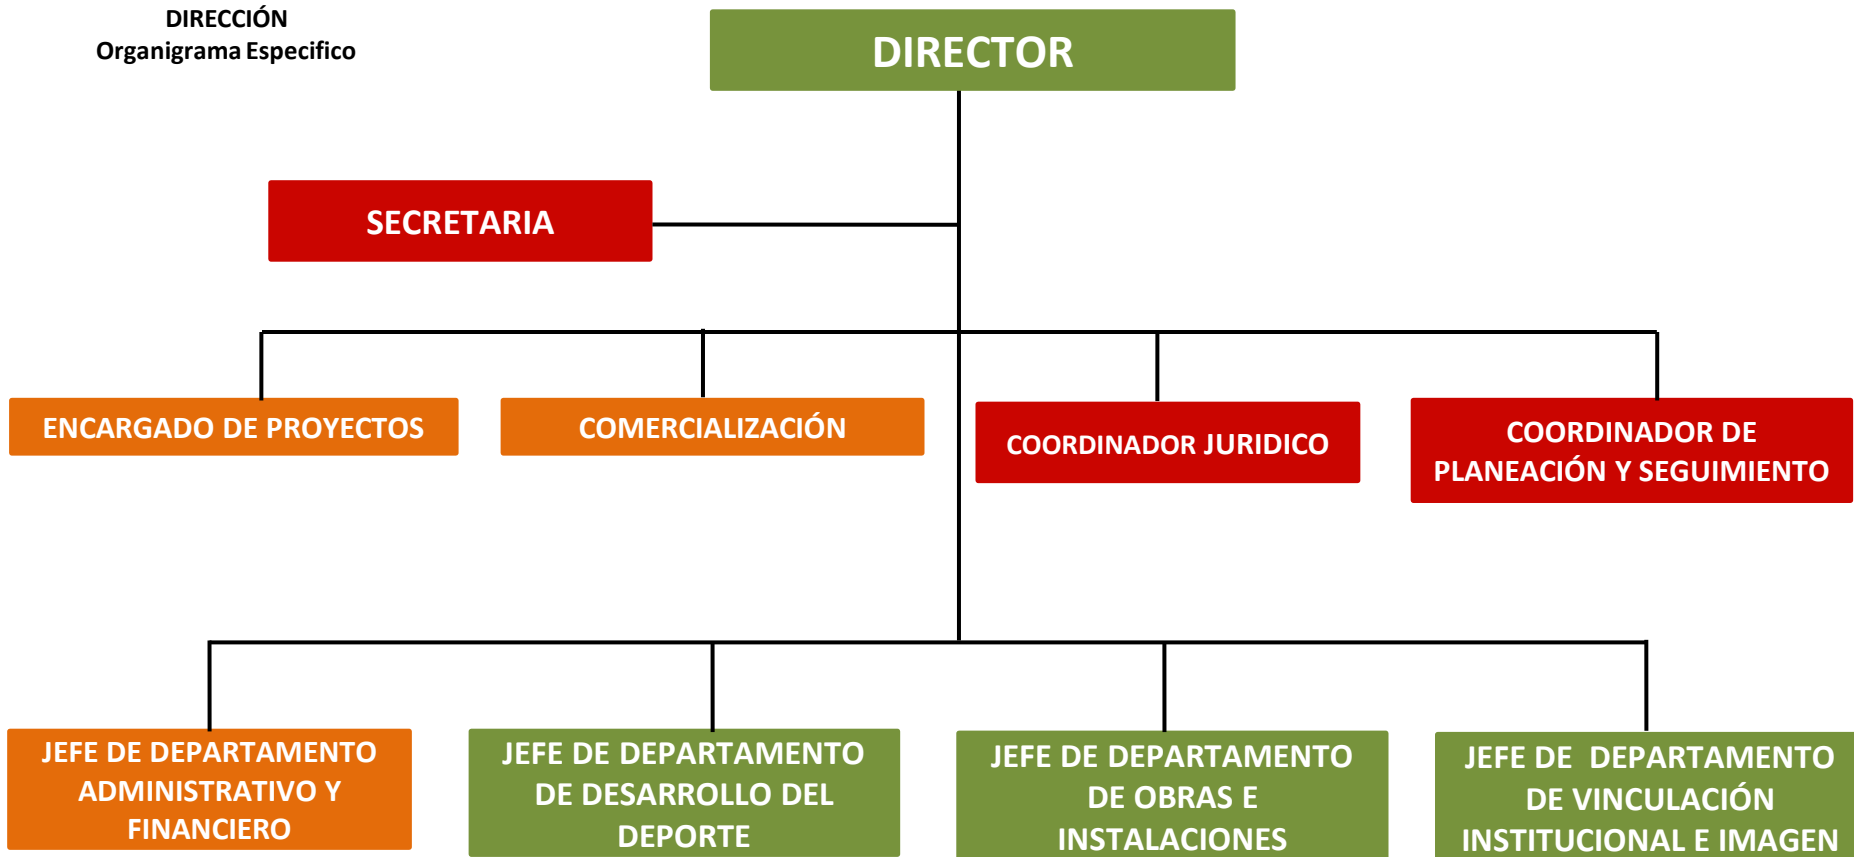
DIRECCIÓN
Organigrama Especifico

DIRECTOR

SECRETARIA

ENCARGADO DE PROYECTOS

COMERCIALIZACIÓN

COORDINADOR JURIDICO

COORDINADOR DE PLANEACIÓN Y SEGUIMIENTO

JEFE DE DEPARTAMENTO ADMINISTRATIVO Y FINANCIERO

JEFE DE DEPARTAMENTO DE DESARROLLO DEL DEPORTE

JEFE DE DEPARTAMENTO DE OBRAS E INSTALACIONES

JEFE DE DEPARTAMENTO DE VINCULACIÓN INSTITUCIONAL E IMAGEN